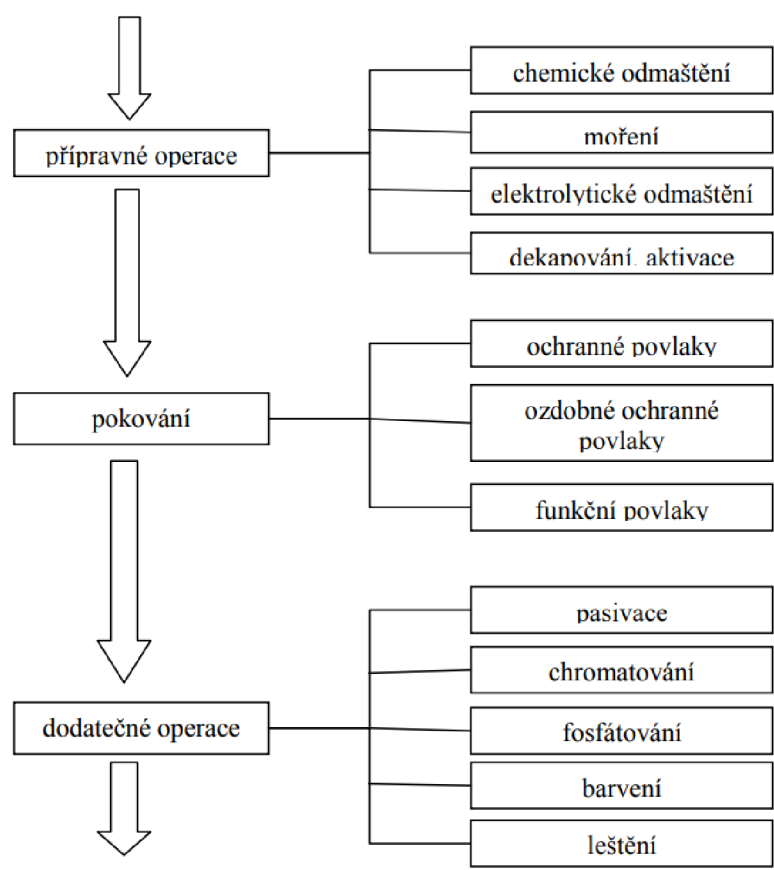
přípravné operace

chemické odmaštění

moření

elektrolytické odmaštění

dekapování, aktivace

pokování

ochranné povlaky

ozdobné ochranné povlaky

funkční povlaky

dodatečné operace

pasivace

chromatování

fosfátování

barvení

leštění